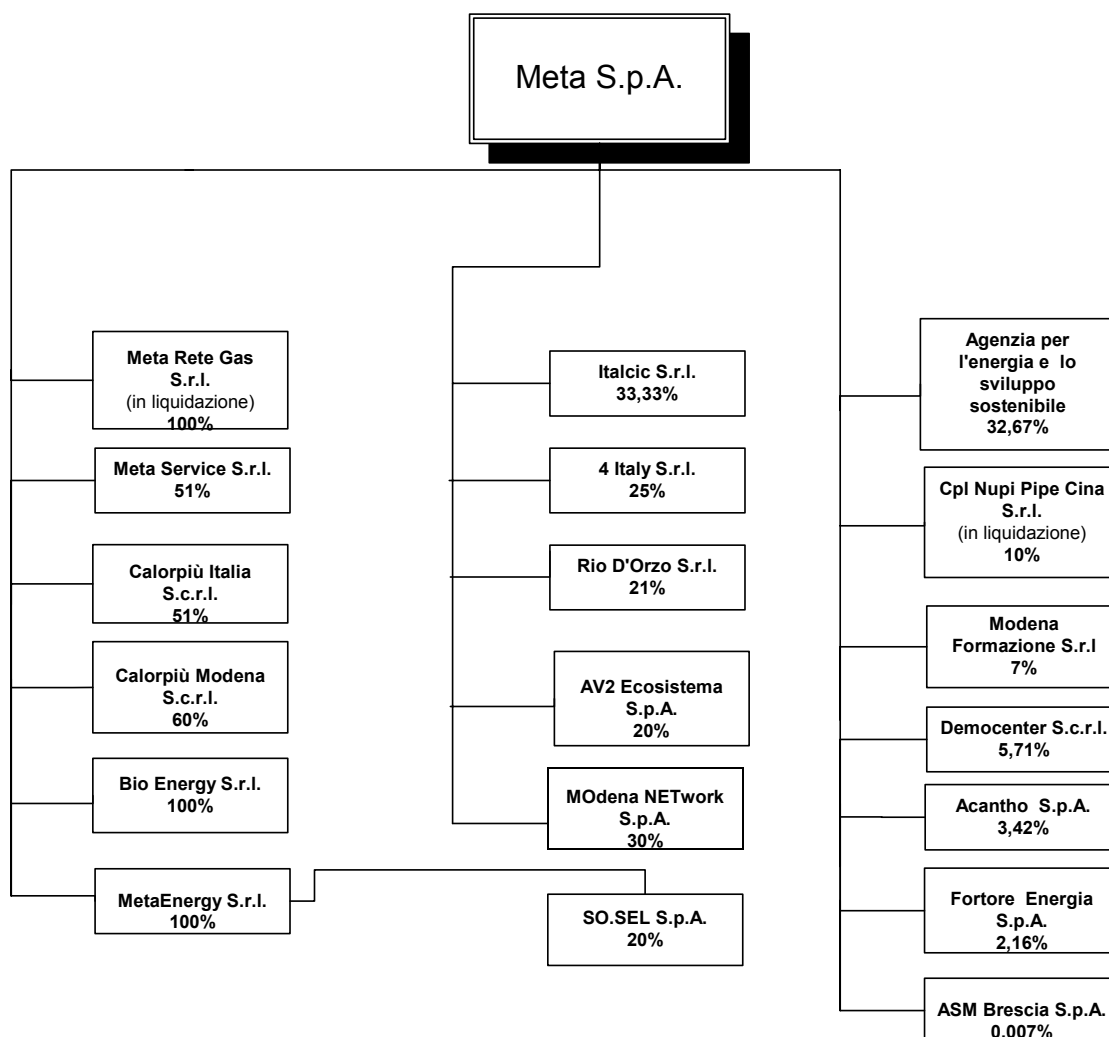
Meta S.p.A.

Meta Rete Gas S.r.l. (in liquidazione) 100%

Meta Service S.r.l. 51%

Calorpiù Italia S.c.r.l. 51%

Calorpiù Modena S.c.r.l. 60%

Bio Energy S.r.l. 100%

MetaEnergy S.r.l. 100%

Italcic S.r.l. 33,33%

4 Italy S.r.l. 25%

Rio D'Orzo S.r.l. 21%

AV2 Ecosistema S.p.A. 20%

MOdena NETwork S.p.A. 30%

SO.SEL S.p.A. 20%

Agenzia per l'energia e lo sviluppo sostenibile 32,67%

Cpl Nupi Pipe Cina S.r.l. (in liquidazione) 10%

Modena Formazione S.r.l 7%

Democenter S.c.r.l. 5,71%

Acantho S.p.A. 3,42%

Fortore Energia S.p.A. 2,16%

ASM Brescia S.p.A. 0,007%